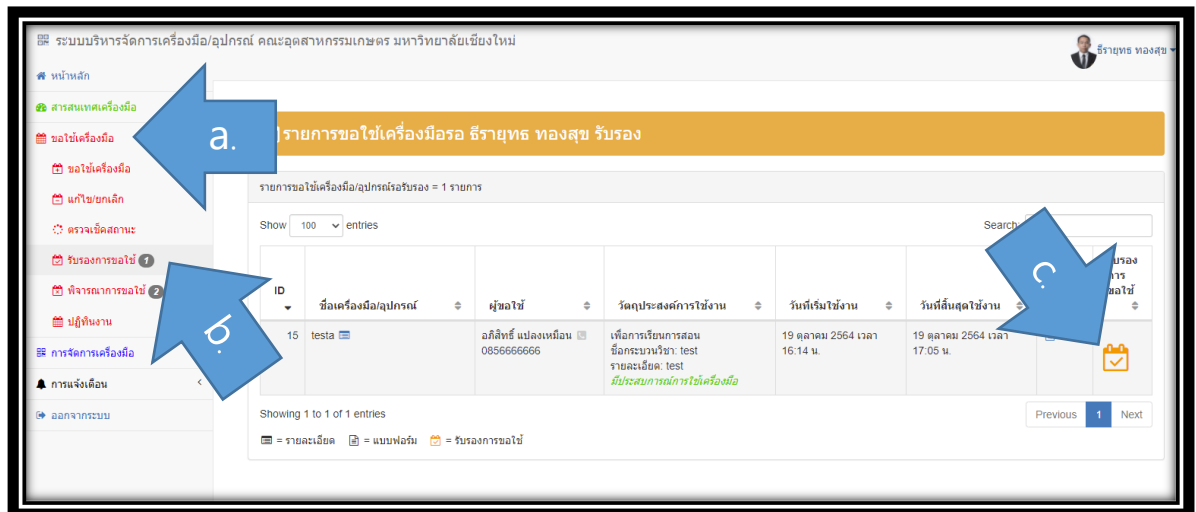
ระบบบริหารจัดการเครื่องมือ/อุปกรณ์ คณะอุตสาหกรรมเกษตร มหาวิทยาลัยเชียงใหม่

ธีรายุทธ ทองสุข

หน้าหลัก
สารสนเทศเครื่องมือ
ขอใช้เครื่องมือ
ขอใช้เครื่องมือ
แก้ไข/ยกเลิก
ตรวจเช็คสถานะ
รับรองการขอใช้ 1
พิจารณาการขอใช้ 2
ปฏิทินงาน
การจัดการเครื่องมือ
การแจ้งเตือน
ออกจากระบบ

a.

b.

c.

รายการขอใช้เครื่องมือรอ ธีรายุทธ ทองสุข รับรอง

รายการขอใช้เครื่องมือ/อุปกรณ์รอรับรอง = 1 รายการ

Show 100 entries

Search:

| ID | ชื่อเครื่องมือ/อุปกรณ์ | ผู้ขอใช้ | วัตถุประสงค์การใช้งาน | วันที่เริ่มใช้งาน | วันที่สิ้นสุดใช้งาน | | รับรองการขอใช้ |
|---|---|---|---|---|---|---|---|
| 15 | testa | อภิสิทธิ์ แปลงเหมือน 0856666666 | เพื่อการเรียนการสอน ชื่อกระบวนวิชา: test รายละเอียด: test มีประสบการณ์การใช้เครื่องมือ | 19 ตุลาคม 2564 เวลา 16:14 น. | 19 ตุลาคม 2564 เวลา 17:05 น. | | |

Showing 1 to 1 of 1 entries

Previous 1 Next

= รายละเอียด = แบบฟอร์ม = รับรองการขอใช้